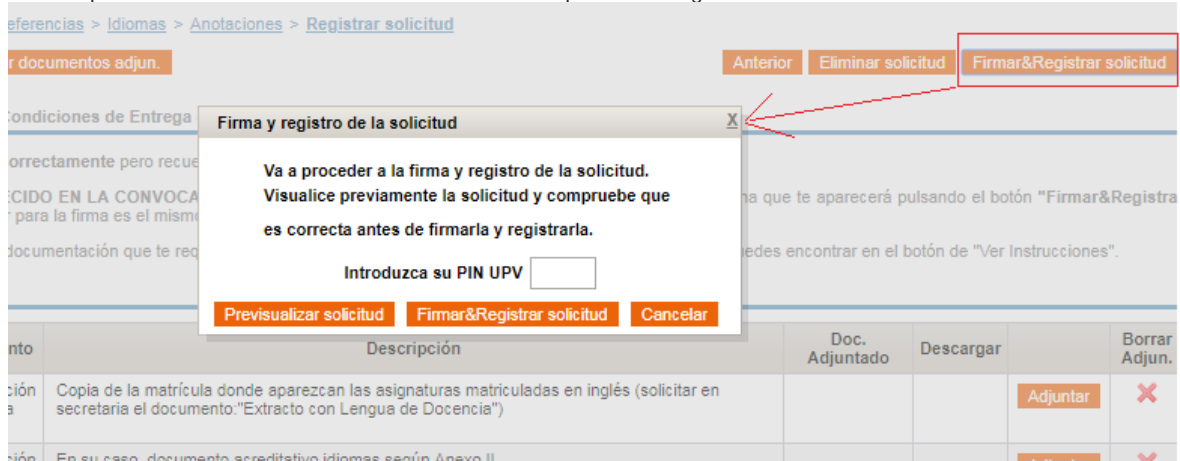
eferencias > Idiomas > Anotaciones > Registrar solicitud

r documentos adjun.

Anterior Eliminar solicitud Firmar&Registrar solicitud

Condiciones de Entrega

orrectamente pero recue

CIDO EN LA CONVOCA

para la firma es el mism

documentación que te req

na que te aparecerá pulsando el botón "Firmar&Registra

edes encontrar en el botón de "Ver Instrucciones".

Firma y registro de la solicitud

X

Va a proceder a la firma y registro de la solicitud. Visualice previamente la solicitud y compruebe que es correcta antes de firmarla y registrarla.

Introduzca su PIN UPV

Previsualizar solicitud Firmar&Registrar solicitud Cancelar

| nto | Descripción | Doc. Adjuntado | Descargar | | Borrar Adjun. |
|---|---|---|---|---|---|
| ción a | Copia de la matrícula donde aparezcan las asignaturas matriculadas en inglés (solicitar en secretaria el documento:"Extracto con Lengua de Docencia") | | | Adjuntar | |
| ción | En su caso, documento acreditativo idiomas según Anexo II | | | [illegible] | |